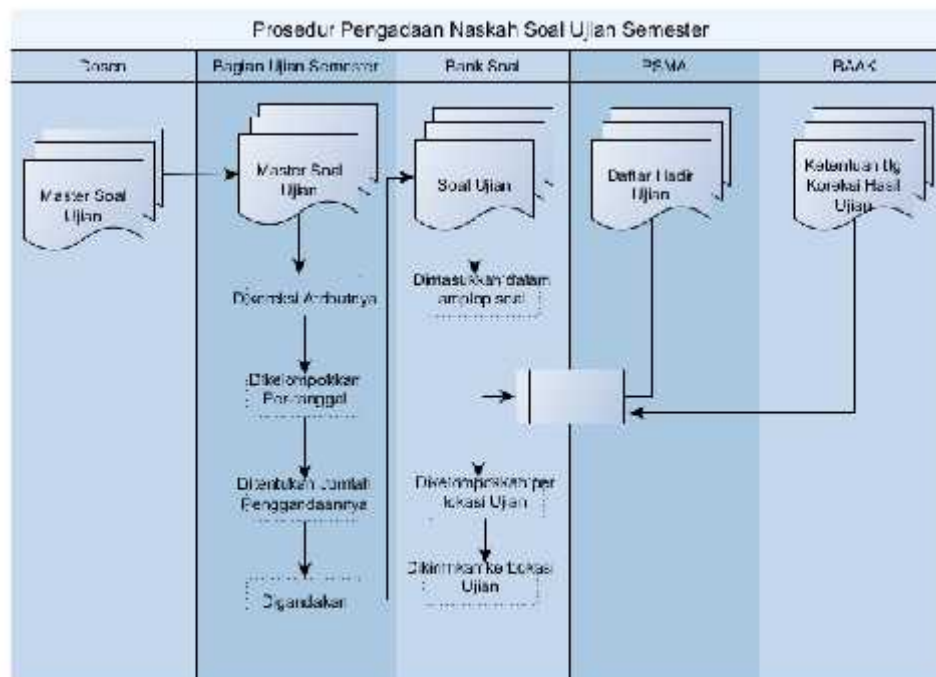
Prosedur Pengadaan Naskah Soal Ujian Semester

| Dosen | Bagian Ujian Semester | Bank Soal | PSMA | BAAK |
|---|---|---|---|---|

Master Soal Ujian

Master Soal Ujian

Disortasi Akurasinya

Dikelompokkan Per tanggal

Ditentukan Jumlah Penggandaannya

Digandakan

Soal Ujian

Dimasukkan dalam amplop soal

Dikelompokkan per lokasi Ujian

Dikirimkan ke lokasi Ujian

Daftar Hadir Ujian

Ketentuan Ug Koreksi Hasil Ujian